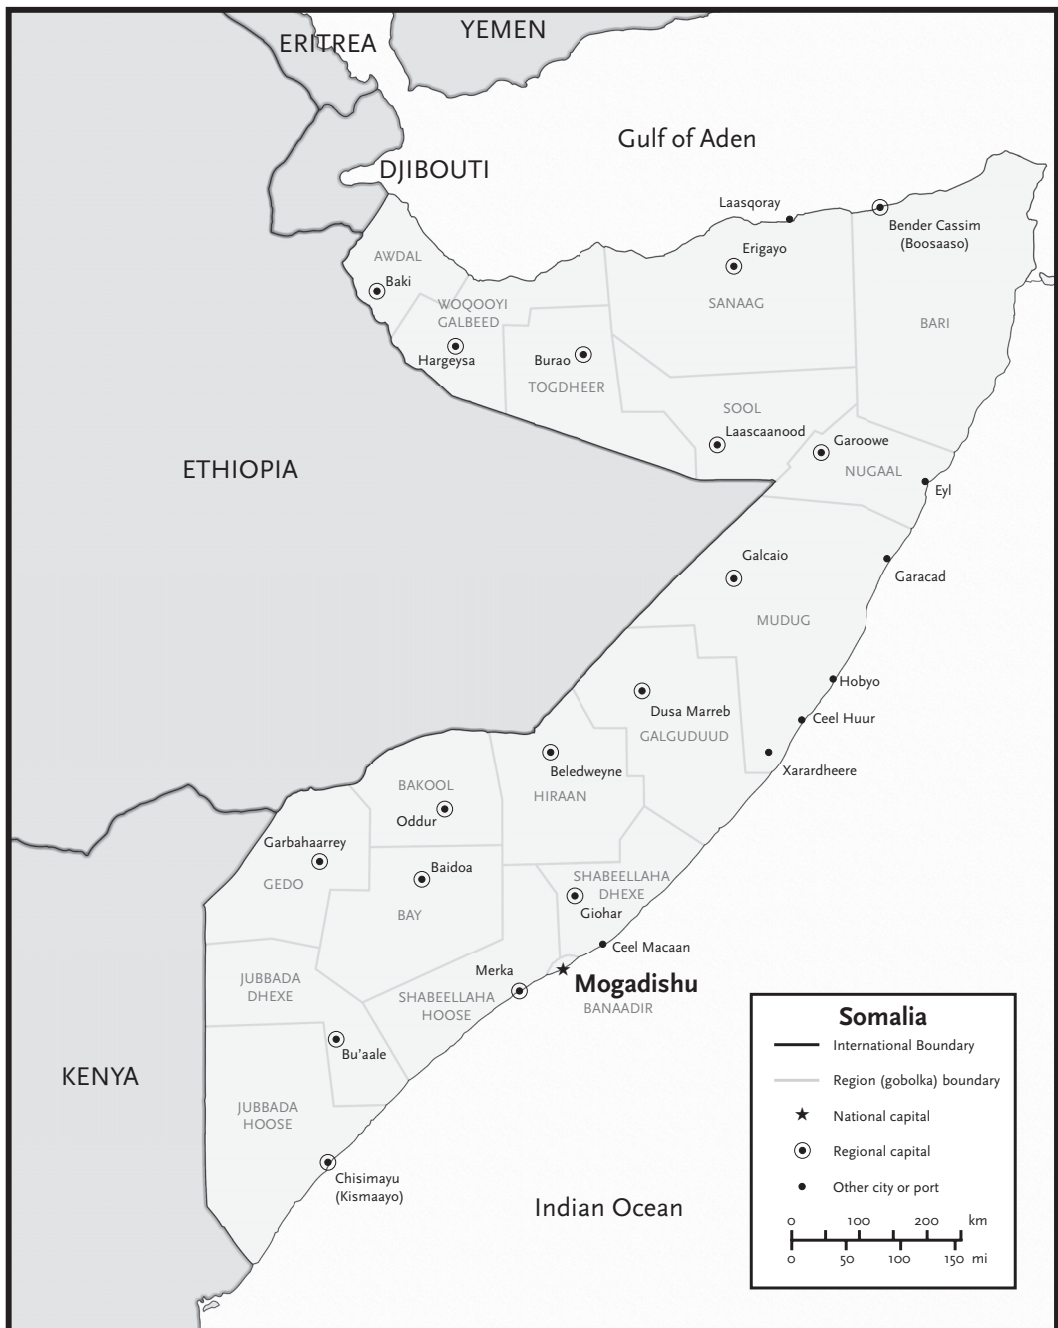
ERITREA
YEMEN
Gulf of Aden
DJIBOUTI
Laasqoray
Bender Cassim (Boosaaso)
Erigayo
AWDAL
Baki
WOQOOYI GALBEED
SANAAG
BARI
Hargeysa
Burao
TOGDHEER
SOOL
Laascaanood
Garoowe
NUGAAL
Eyl
ETHIOPIA
Galcaio
Garacad
MUDUG
Hobyo
Dusa Marreb
Ceel Huur
GALGUDUUD
Beledweyne
Xarardheere
BAKOOL
HIRAAN
Oddur
Garbahaarrey
Baidoa
GEDO
SHABEELLAHA DHEXE
BAY
Giohar
Ceel Macaan
Merka
Mogadishu
JUBBADA DHEXE
SHABEELLAHA HOOSE
BANAADIR
Bu'aale
KENYA
JUBBADA HOOSE
Chisimayu (Kismaayo)
Indian Ocean

Somalia
International Boundary
Region (gobolka) boundary
National capital
Regional capital
Other city or port
0 100 200 km
0 50 100 150 mi